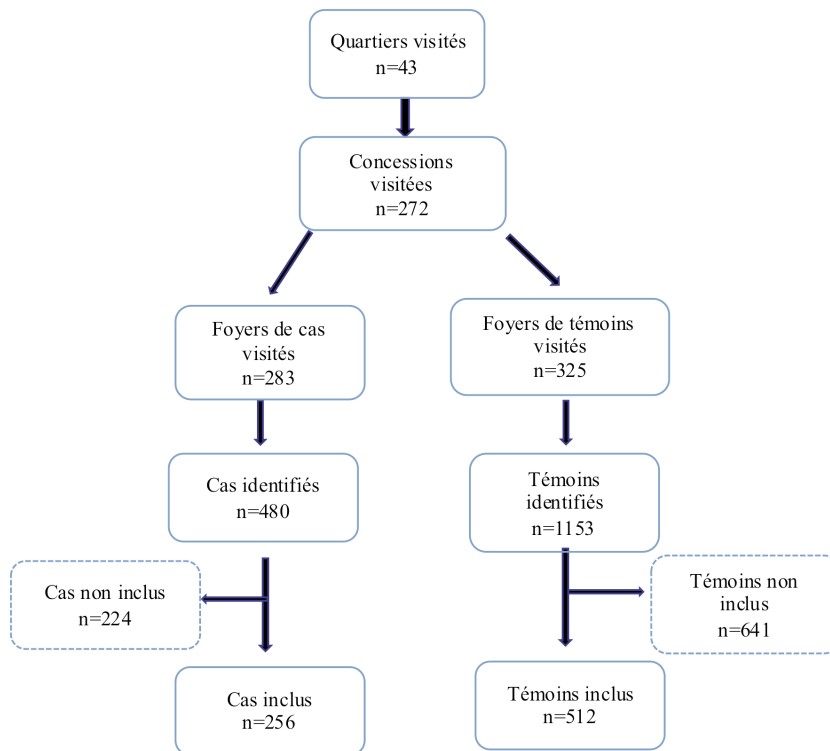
Quartiers visités
n=43

Concessions visitées
n=272

Foyers de cas visités
n=283

Foyers de témoins visités
n=325

Cas identifiés
n=480

Témoins identifiés
n=1153

Cas non inclus
n=224

Témoins non inclus
n=641

Cas inclus
n=256

Témoins inclus
n=512